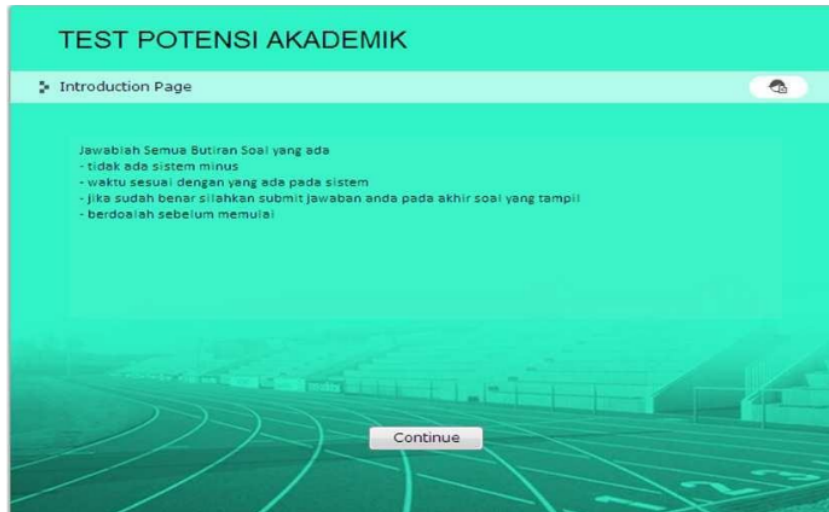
TEST POTENSI AKADEMIK

Introduction Page

Jawablah Semua Butiran Soal yang ada
- tidak ada sistem minus
- waktu sesuai dengan yang ada pada sistem
- jika sudah benar silahkan submit jawaban anda pada akhir soal yang tampil
- berdoalah sebelum memulai

Continue